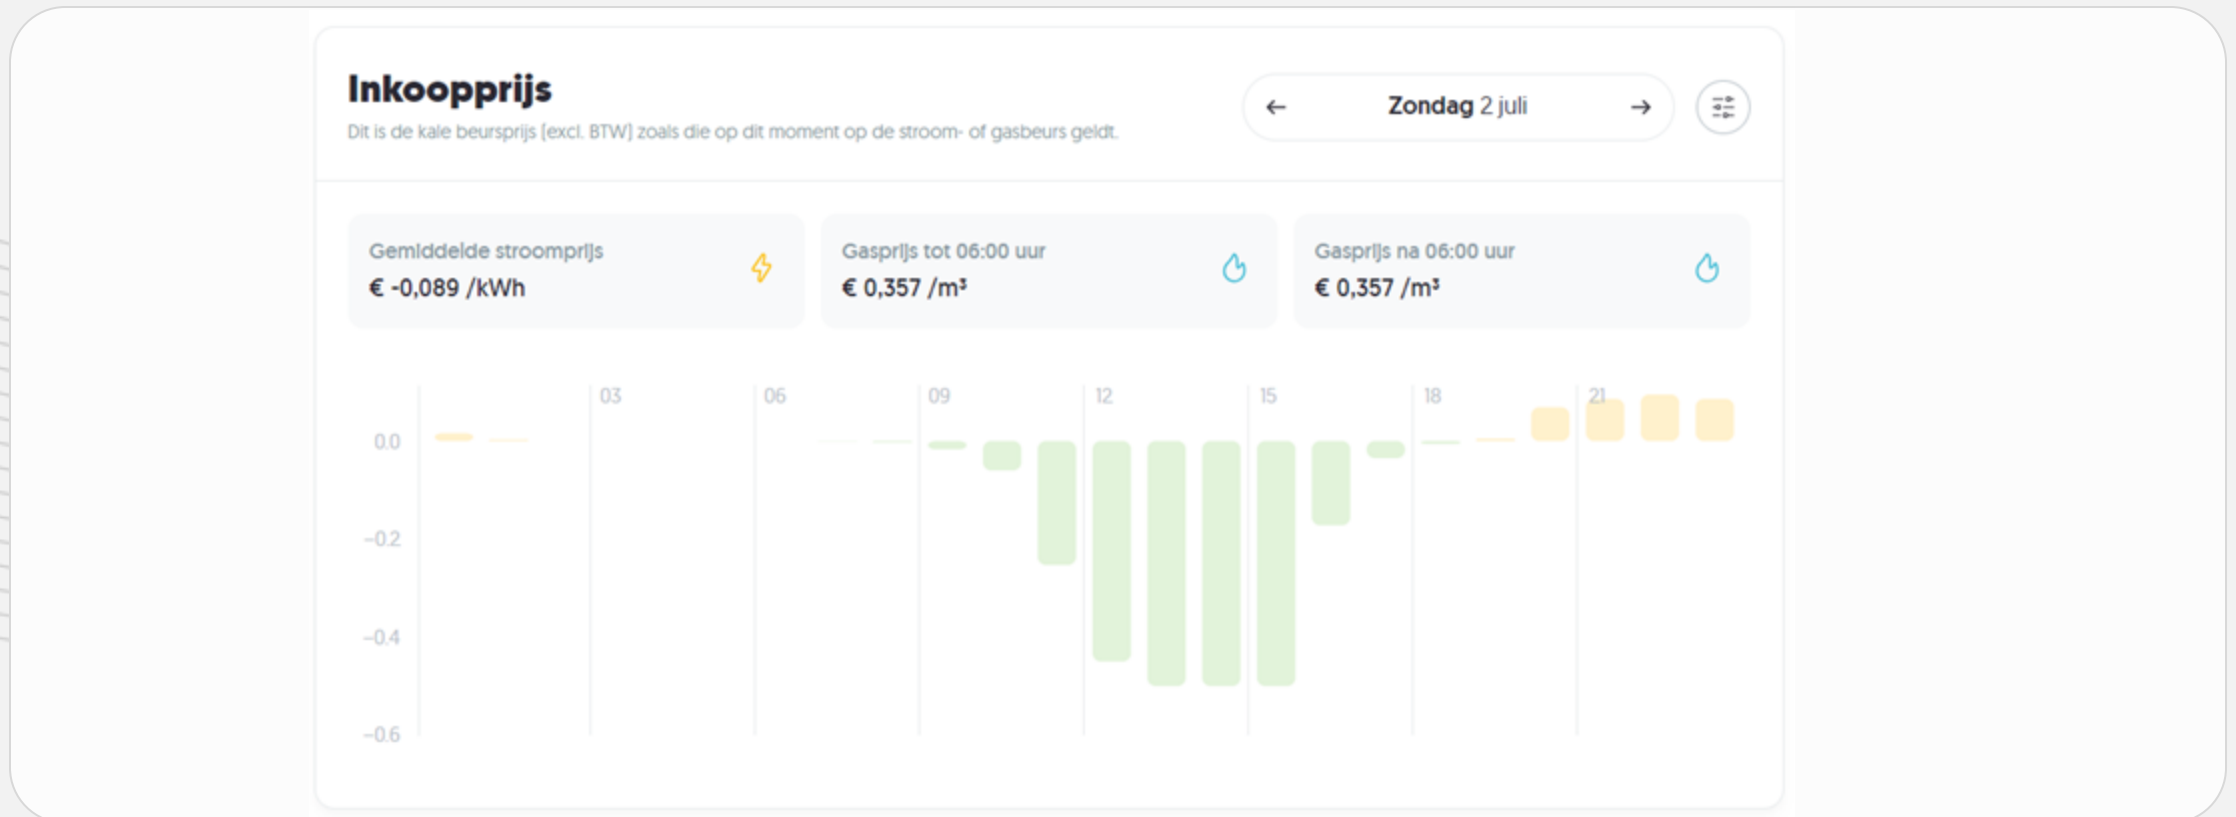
Inkoopprijs

Dit is de kale beursprijs (excl. BTW) zoals die op dit moment op de stroom- of gasbeurs geldt.

← Zondag 2 juli →

Gemiddelde stroomprijs
€ -0,089 /kWh

Gasprijs tot 06:00 uur
€ 0,357 /m³

Gasprijs na 06:00 uur
€ 0,357 /m³

03 06 09 12 15 18 21

0.0
-0.2
-0.4
-0.6